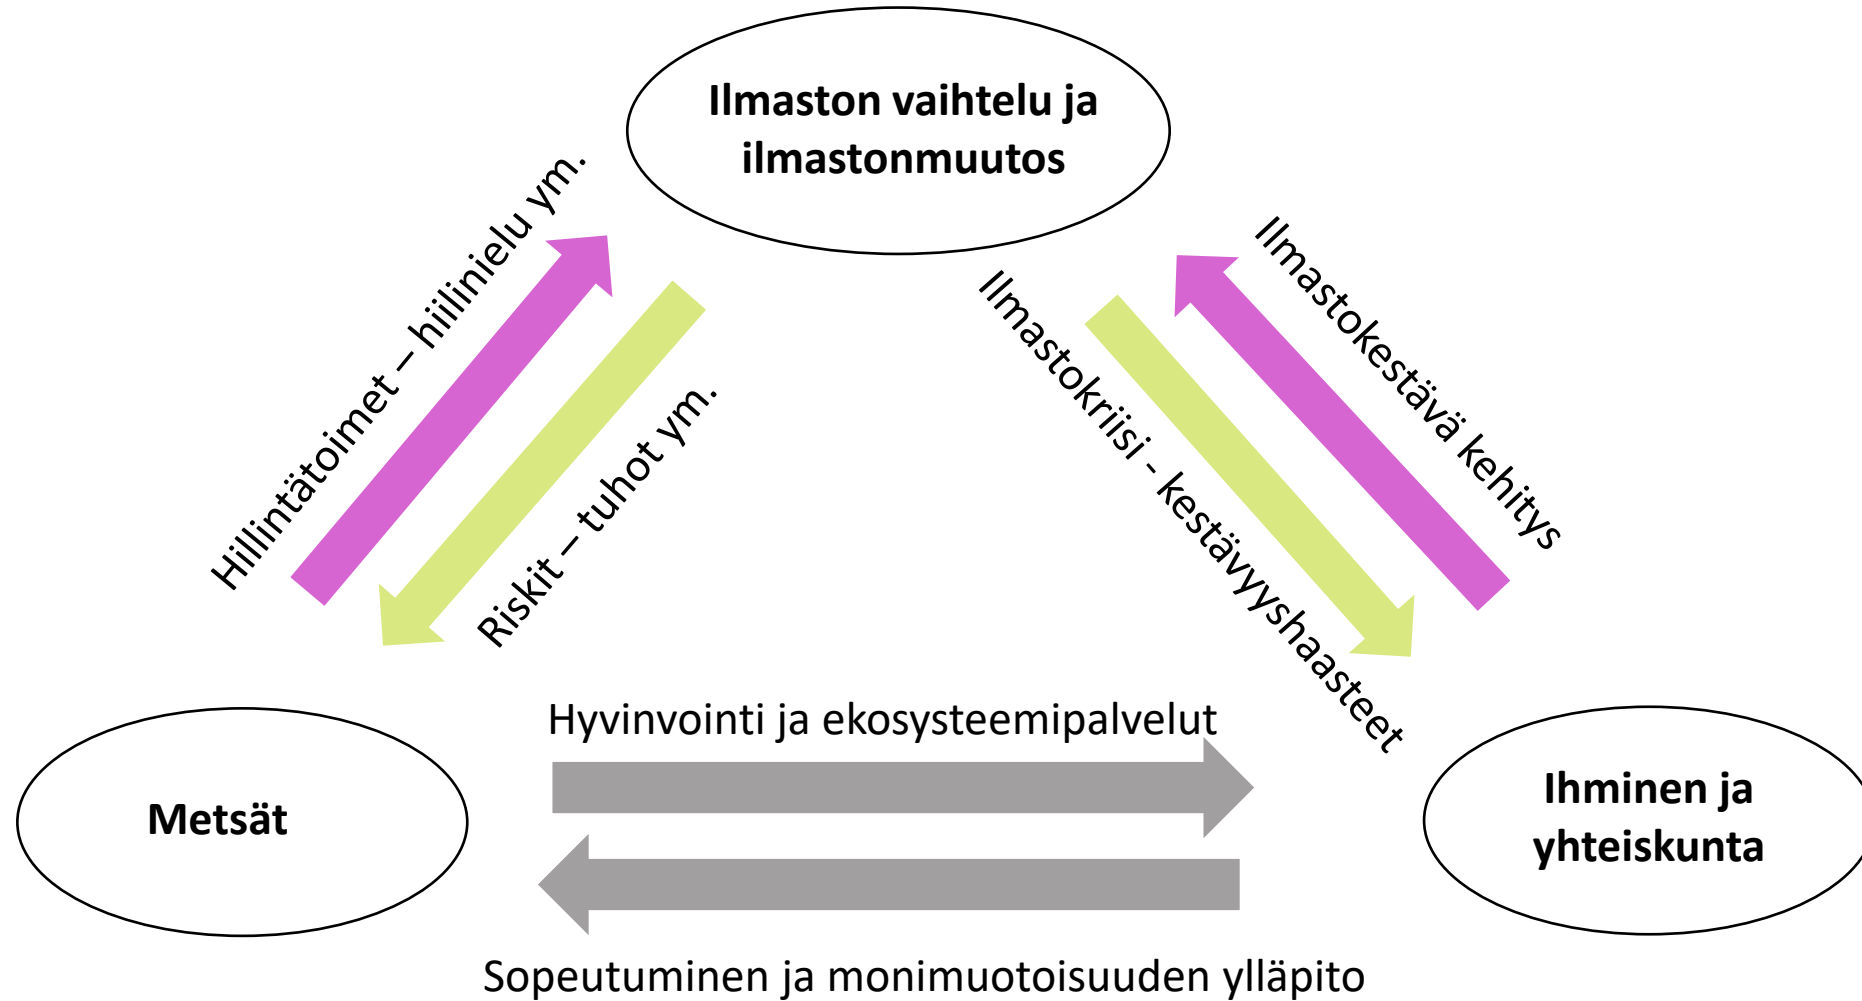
Ilmaston vaihtelu ja ilmastonmuutos

Hillintätoimet – hiilinielu ym.

Riskit – tuhot ym.

Ilmastokriisi - kestävyyshaasteet

Ilmastokestävä kehitys

Hyvinvointi ja ekosysteemipalvelut

Metsät

Ihminen ja yhteiskunta

Sopeutuminen ja monimuotoisuuden ylläpito